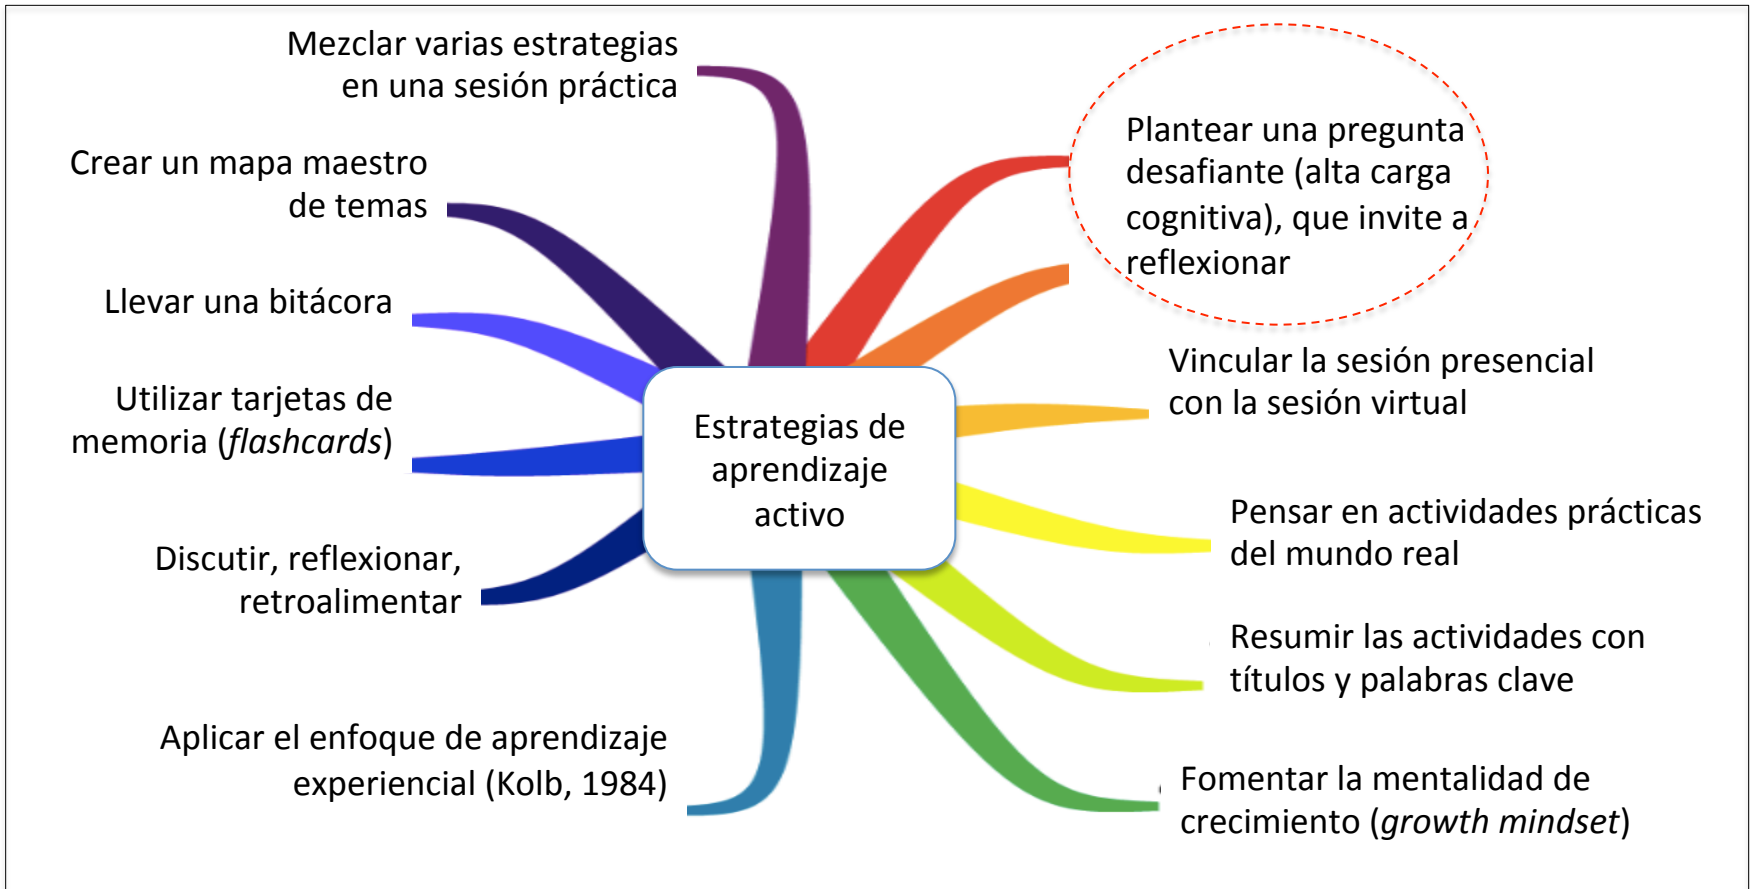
Mezclar varias estrategias en una sesión práctica

Crear un mapa maestro de temas

Llevar una bitácora

Utilizar tarjetas de memoria (*flashcards*)

Discutir, reflexionar, retroalimentar

Aplicar el enfoque de aprendizaje experiencial (Kolb, 1984)

Estrategias de aprendizaje activo

Plantear una pregunta desafiante (alta carga cognitiva), que invite a reflexionar

Vincular la sesión presencial con la sesión virtual

Pensar en actividades prácticas del mundo real

Resumir las actividades con títulos y palabras clave

Fomentar la mentalidad de crecimiento (*growth mindset*)